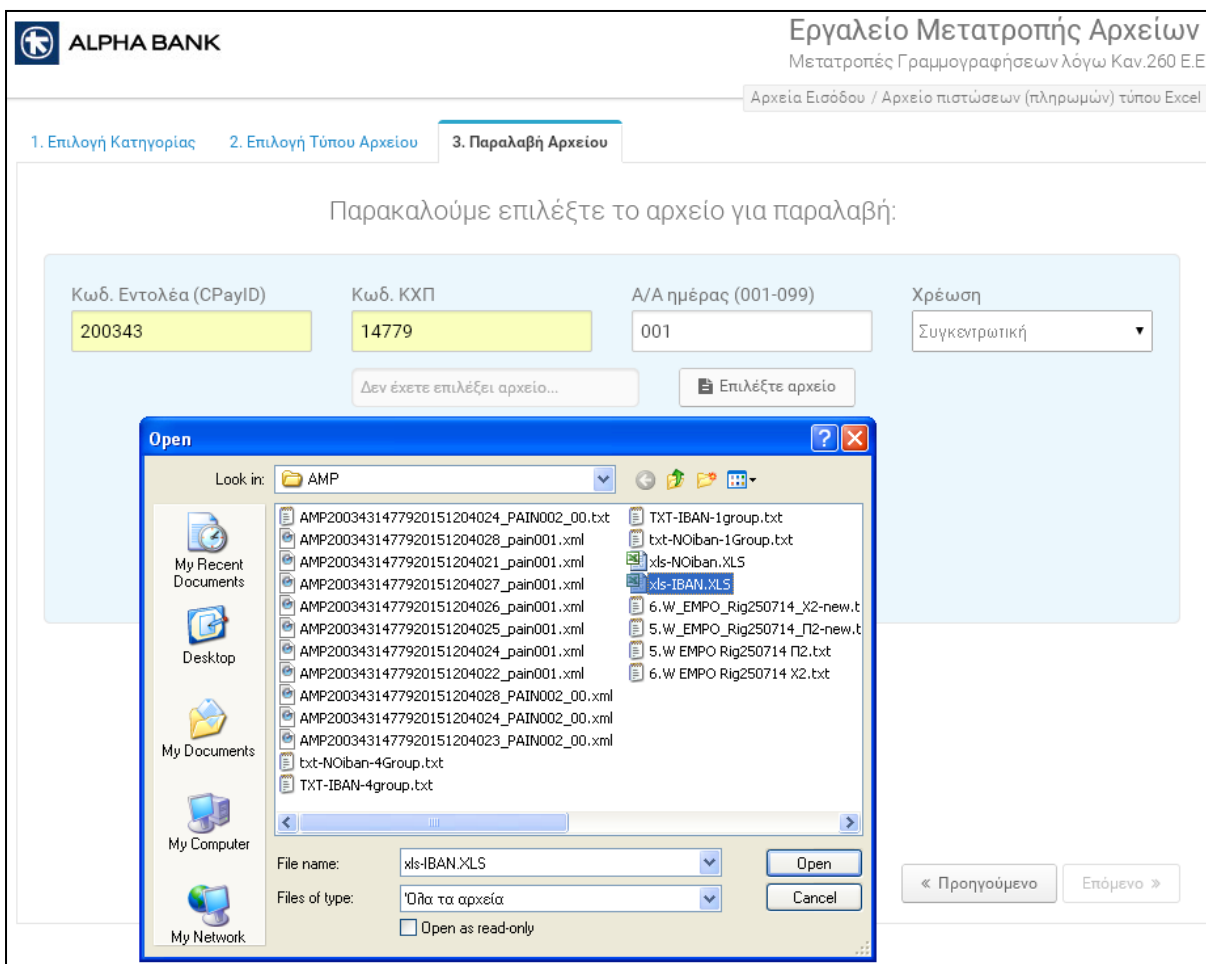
ALPHA BANK

Εργαλείο Μετατροπής Αρχείων
Μετατροπές Γραμμογραφήσεων λόγω Καν.260 Ε.Ε

Αρχεία Εισόδου / Αρχείο πιστώσεων (πληρωμών) τύπου Excel

1. Επιλογή Κατηγορίας   2. Επιλογή Τύπου Αρχείου   3. Παραλαβή Αρχείου

Παρακαλούμε επιλέξτε το αρχείο για παραλαβή:

Κωδ. Εντολέα (CPayID)
200343

Κωδ. ΚΧΠ
14779

Α/Α ημέρας (001-099)
001

Χρέωση
Συγκεντρωτική

Δεν έχετε επιλέξει αρχείο...

Επιλέξτε αρχείο

Open

Look in: AMP

My Recent Documents
Desktop
My Documents
My Computer
My Network

AMP200343147792015120​4024_PAIN002_00.txt
AMP2003431477920151204028_pain001.xml
AMP2003431477920151204021_pain001.xml
AMP2003431477920151204027_pain001.xml
AMP2003431477920151204026_pain001.xml
AMP2003431477920151204025_pain001.xml
AMP2003431477920151204024_pain001.xml
AMP2003431477920151204022_pain001.xml
AMP2003431477920151204028_PAIN002_00.xml
AMP2003431477920151204024_PAIN002_00.xml
AMP2003431477920151204023_PAIN002_00.xml
txt-NOiban-4Group.txt
TXT-IBAN-4group.txt
TXT-IBAN-1group.txt
txt-NOiban-1Group.txt
xls-NOiban.XLS
xls-IBAN.XLS
6.W_EMPO_Rig250714_X2-new.t
5.W_EMPO_Rig250714_Π2-new.t
5.W EMPO Rig250714 Π2.txt
6.W EMPO Rig250714 X2.txt

File name: xls-IBAN.XLS
Files of type: Όλα τα αρχεία
Open as read-only

Open
Cancel

« Προηγούμενο
Επόμενο »